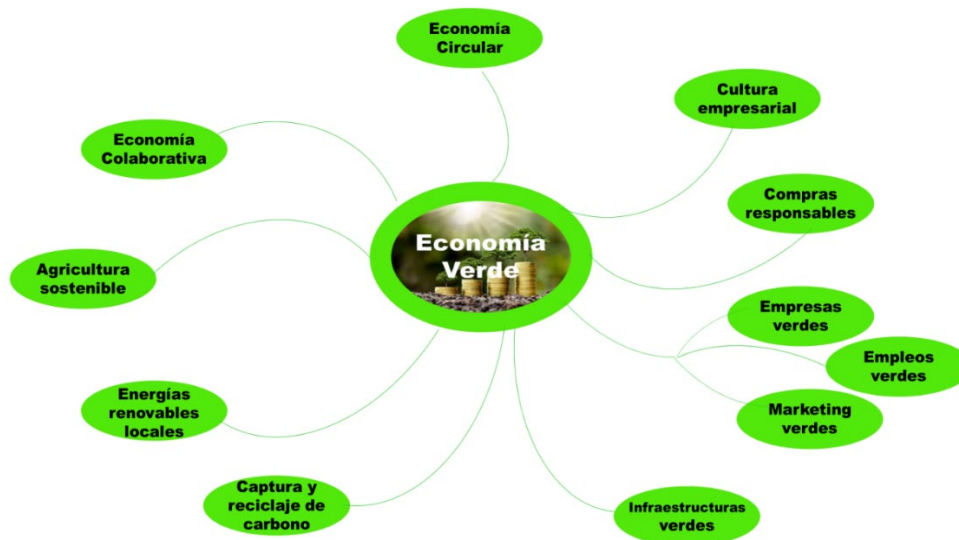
Economía Verde

Economía Circular

Cultura empresarial

Compras responsables

Empresas verdes

Empleos verdes

Marketing verdes

Infraestructuras verdes

Captura y reciclaje de carbono

Energías renovables locales

Agricultura sostenible

Economía Colaborativa